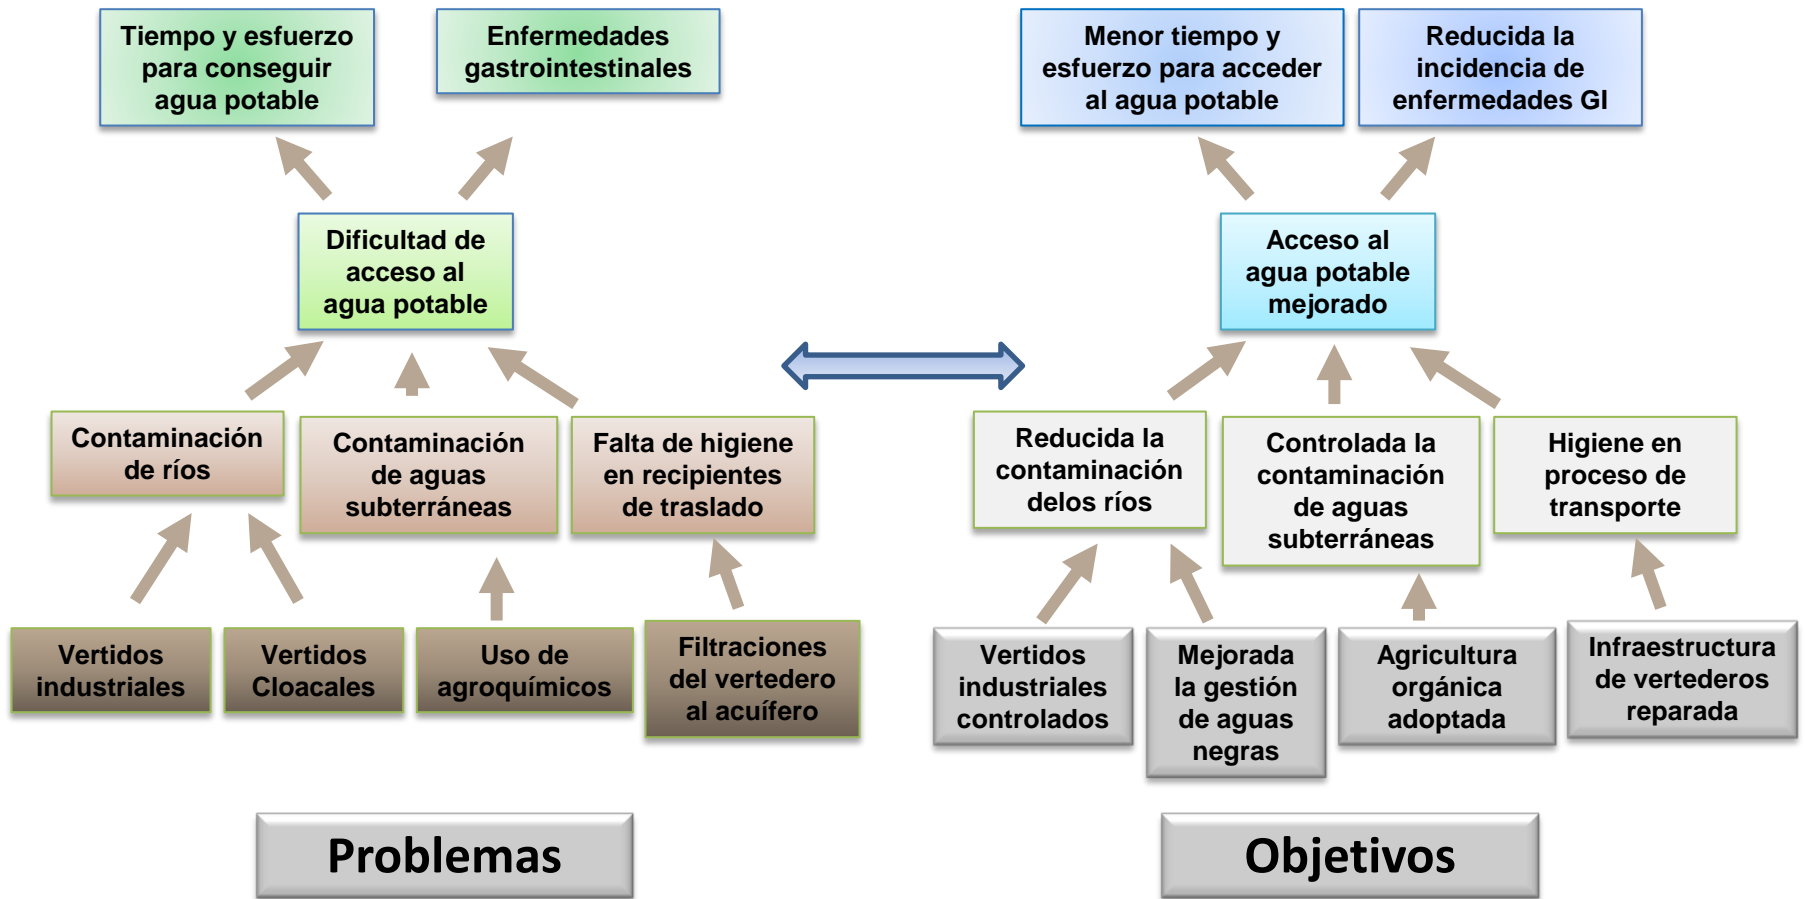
Tiempo y esfuerzo para conseguir agua potable

Enfermedades gastrointestinales

Dificultad de acceso al agua potable

Contaminación de ríos

Contaminación de aguas subterráneas

Falta de higiene en recipientes de traslado

Vertidos industriales

Vertidos Cloacales

Uso de agroquímicos

Filtraciones del vertedero al acuífero

Problemas

Menor tiempo y esfuerzo para acceder al agua potable

Reducida la incidencia de enfermedades GI

Acceso al agua potable mejorado

Reducida la contaminación delos ríos

Controlada la contaminación de aguas subterráneas

Higiene en proceso de transporte

Vertidos industriales controlados

Mejorada la gestión de aguas negras

Agricultura orgánica adoptada

Infraestructura de vertederos reparada

Objetivos